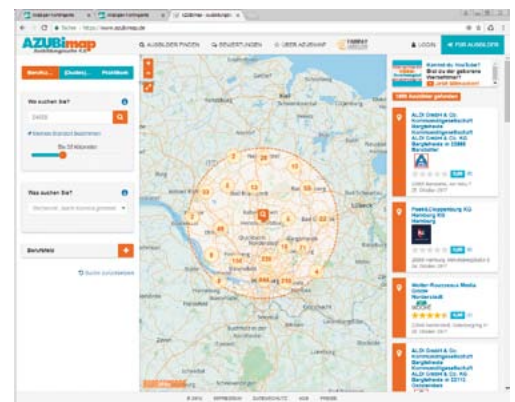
AZUBImap

AUSBILDER FINDEN BEWERTUNGEN ÜBER AZUBIMAP LOGIN FÜR AUSBILDER

Berufe Studium Praktikum

Wo suchen Sie?

22455

Bis 30 Kilometer

Was suchen Sie?

Berufsfeld

Suche zurücksetzen

Kennst du YouTuber? Bist du der geborene Vlogger?

180 Ausbilder gefunden

ALDI GmbH & Co. Kommanditgesellschaft Bargteheide

Frank Dappmann KG Hamburg KG Hamburg

Walter Rosonsoe Media GmbH Norderstedt

ALDI GmbH & Co. Kommanditgesellschaft Bargteheide

IMPRESSUM DATENSCHUTZ AGB PRESSE